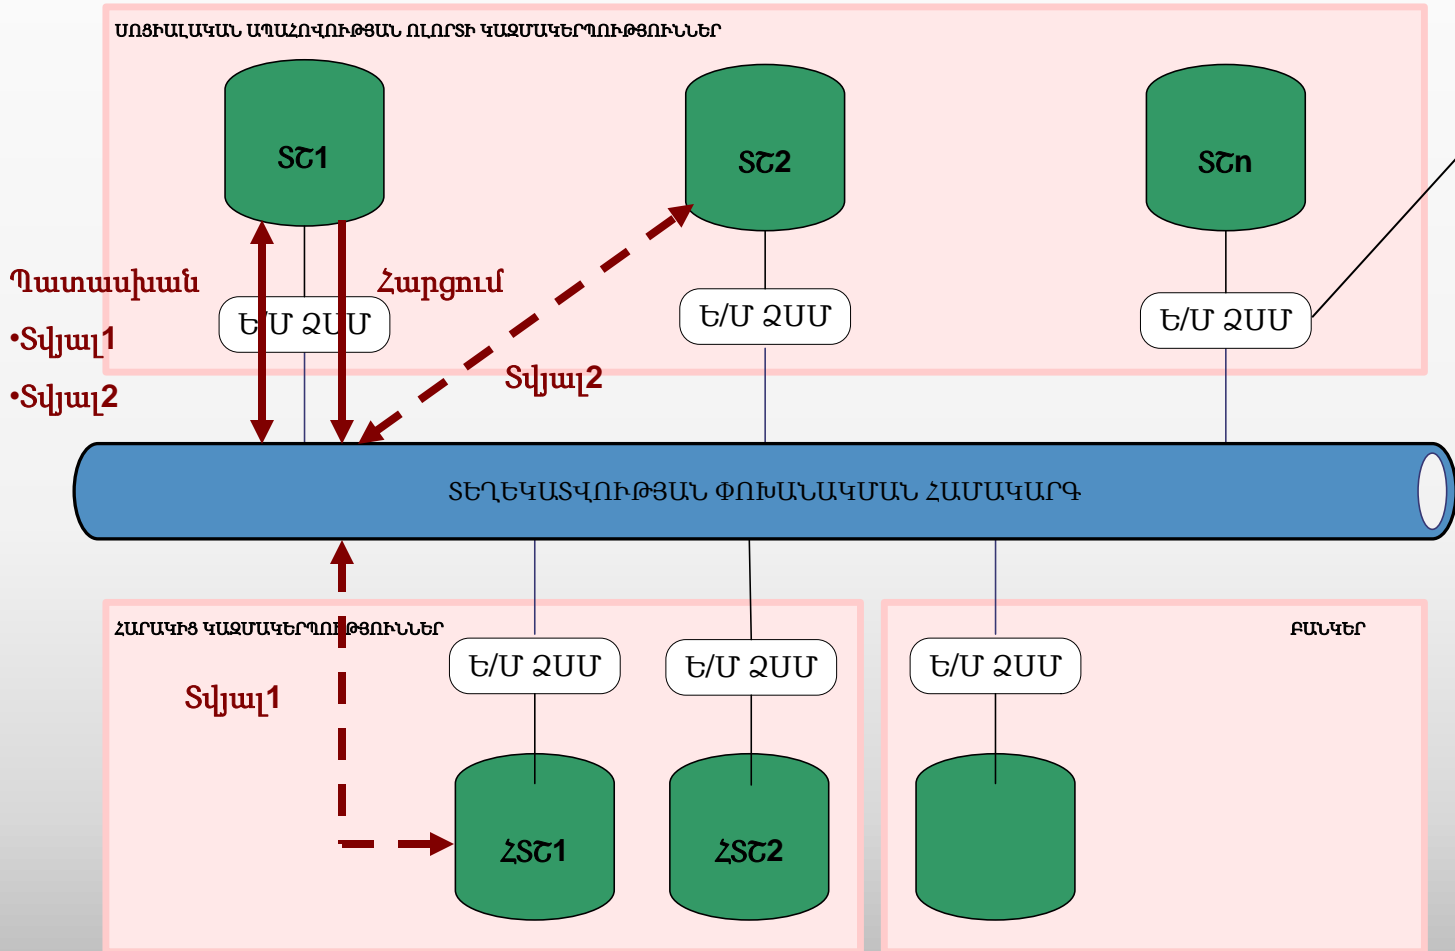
ՍՈՑԻԱԼԱԿԱՆ ԱՊԱՀՈՎՈՒԹՅԱՆ ՈԼՈՐՏԻ ԿԱԶՄԱԿԵՐՊՈՒԹՅՈՒՆՆԵՐ

ՏԾ1

ՏԾ2

ՏԾn

Պատասխան

•Տվյալ1

•Տվյալ2

Հարցում

Ե/Մ ՉՍՄ

Ե/Մ ՉՍՄ

Ե/Մ ՉՍՄ

Տվյալ2

ՏԵՂԵԿԱՏՎՈՒԹՅԱՆ ՓՈԽԱՆԱԿՄԱՆ ՀԱՄԱԿԱՐԳ

ՀԱՐԱԿԻՑ ԿԱԶՄԱԿԵՐՊՈՒԹՅՈՒՆՆԵՐ

ԲԱՆԿԵՐ

Տվյալ1

Ե/Մ ՉՍՄ

Ե/Մ ՉՍՄ

Ե/Մ ՉՍՄ

ՀՏԾ1

ՀՏԾ2